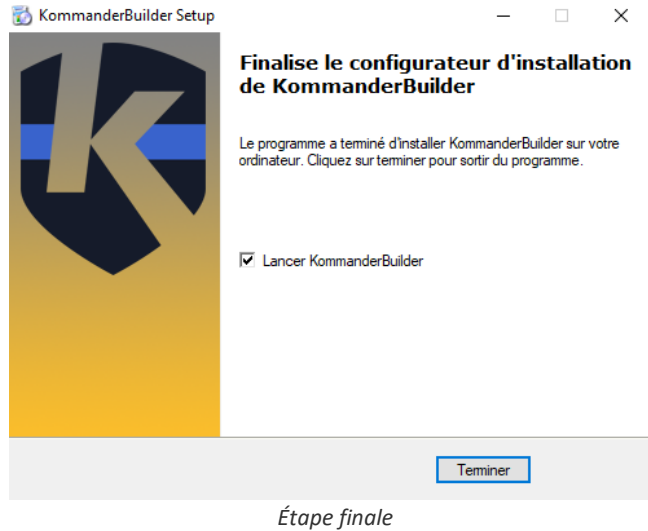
KommanderBuilder Setup

Finalise le configurateur d'installation de KommanderBuilder

Le programme a terminé d'installer KommanderBuilder sur votre ordinateur. Cliquez sur terminer pour sortir du programme.

Lancer KommanderBuilder

Terminer

Étape finale